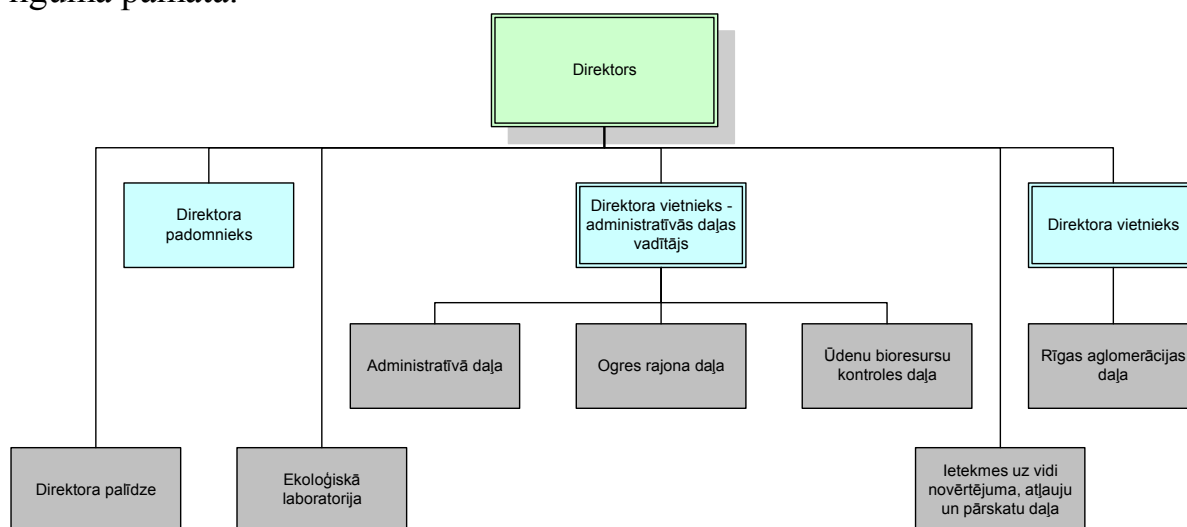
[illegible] pamata.

Direktors

Direktora padomnieks

Direktora vietnieks - administratīvās daļas vadītājs

Direktora vietnieks

Administratīvā daļa

Ogres rajona daļa

Ūdenu bioresursu kontroles daļa

Rīgas aglomerācijas daļa

Direktora palīdze

Ekoloģiskā laboratorija

Ietekmes uz vidi novērtējuma, atļauju un pārskatu daļa